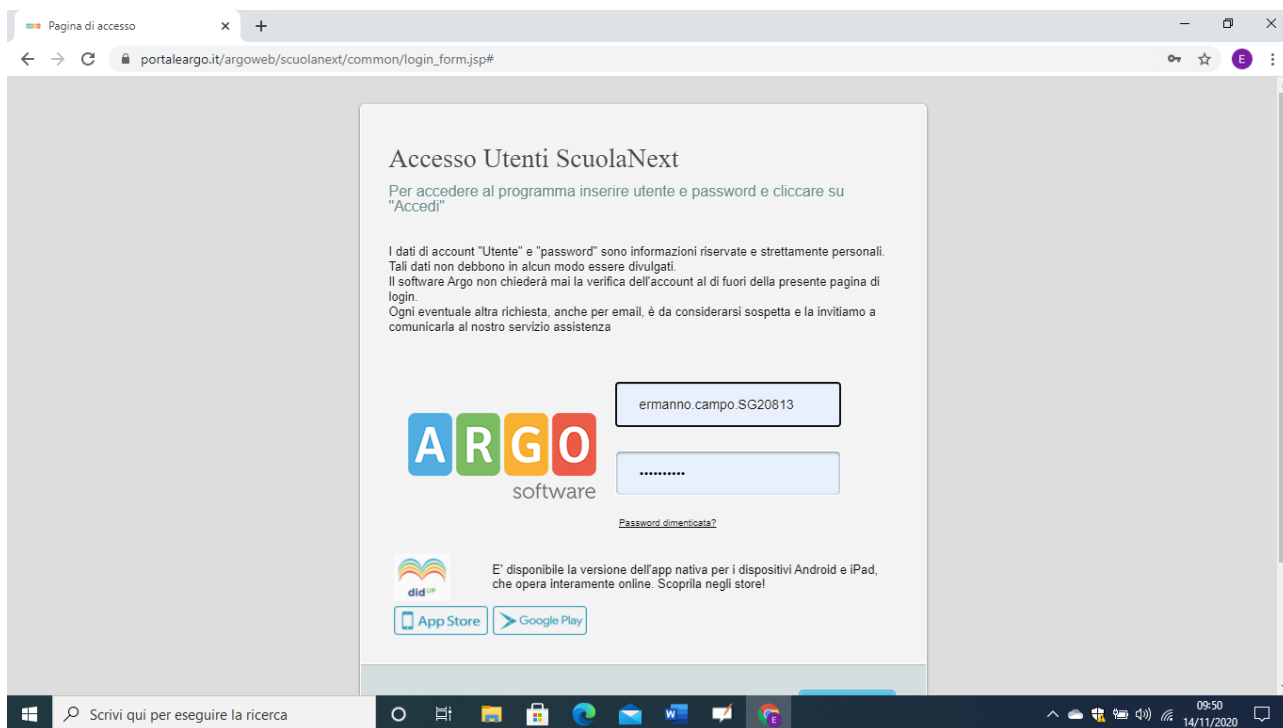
Pagina di accesso

portaleargo.it/argoweb/scuolanext/common/login_form.jsp#

E

Accesso Utenti ScuolaNext

Per accedere al programma inserire utente e password e cliccare su "Accedi"

I dati di account "Utente" e "password" sono informazioni riservate e strettamente personali. Tali dati non debbono in alcun modo essere divulgati.
Il software Argo non chiederà mai la verifica dell'account al di fuori della presente pagina di login.
Ogni eventuale altra richiesta, anche per email, è da considerarsi sospetta e la invitiamo a comunicarla al nostro servizio assistenza

ARGO software

ermanno.campo.SG20813

••••••••••

Password dimenticata?

didUP

E' disponibile la versione dell'app nativa per i dispositivi Android e iPad, che opera interamente online. Scoprila negli store!

App Store

Google Play

Scrivi qui per eseguire la ricerca

09:50
14/11/2020